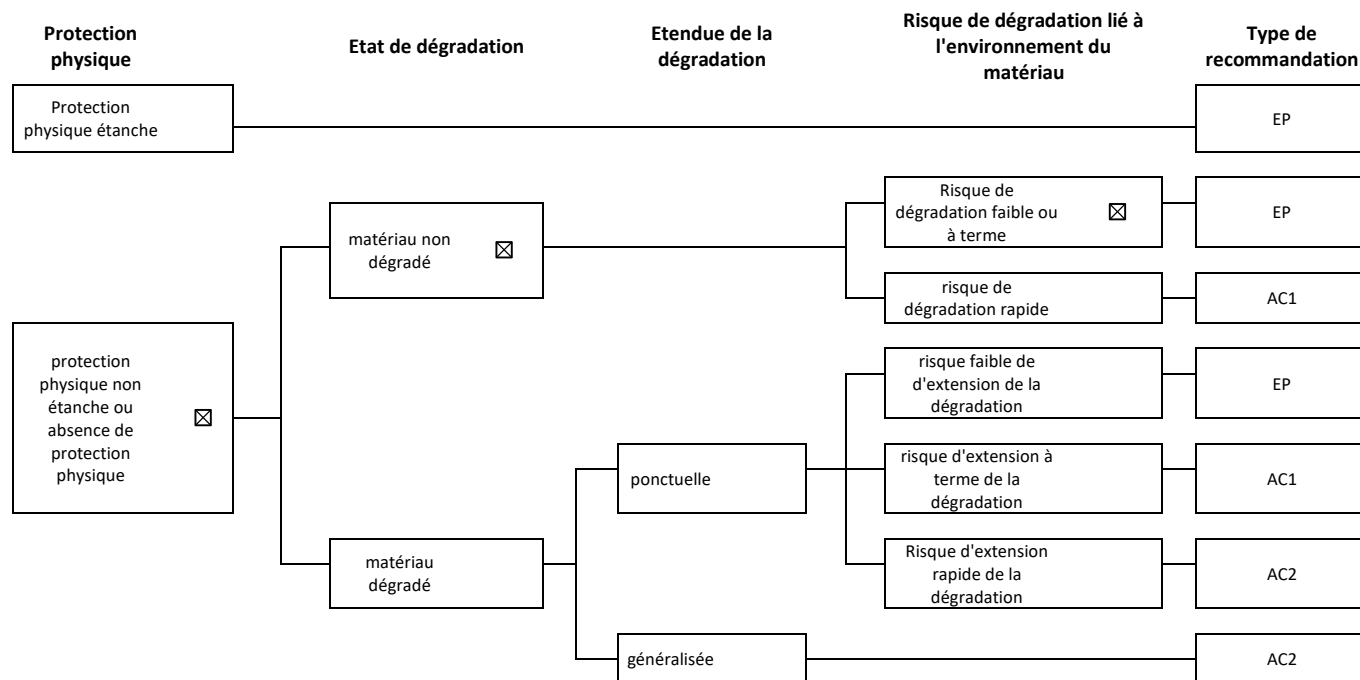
Protection physique

Etat de dégradation

Etendue de la dégradation

Risque de dégradation lié à l'environnement du matériau

Type de recommandation

Protection physique étanche

EP

matériau non dégradé ☒

Risque de dégradation faible ou à terme ☒

EP

risque de dégradation rapide

AC1

protection physique non étanche ou absence de protection physique ☒

risque faible de d'extension de la dégradation

EP

ponctuelle

risque d'extension à terme de la dégradation

AC1

matériau dégradé

Risque d'extension rapide de la dégradation

AC2

généralisée

AC2